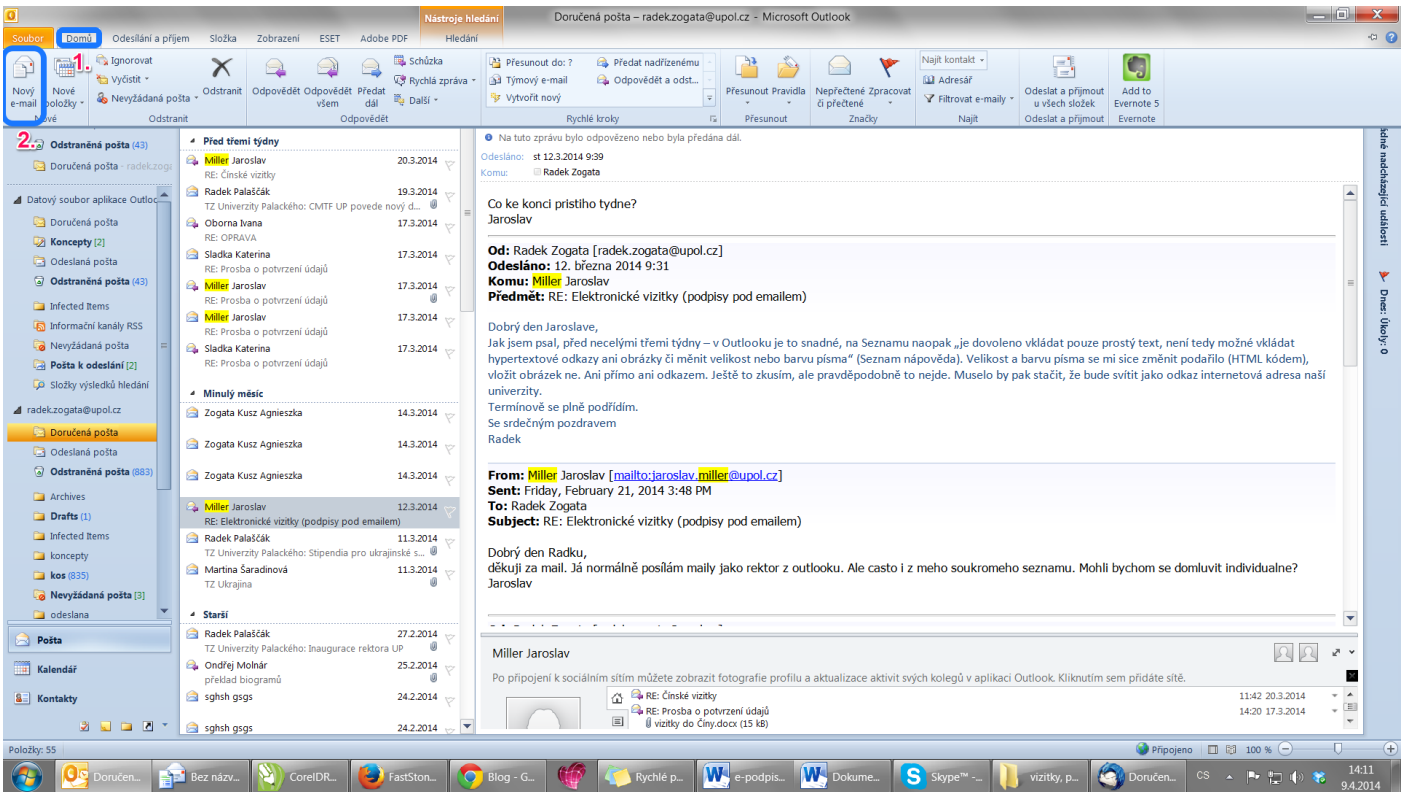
Nástroje hledání
Doručená pošta – radek.zogata@upol.cz - Microsoft Outlook

Soubor | Domů | Odeslání a příjem | Složka | Zobrazení | ESET | Adobe PDF | Hledání

Nový e-mail | Nové položky | Nové
1.
Ignorovat | Vyčistit | Nevyžádaná pošta | Odstranit | Odstranit
Odpovědět | Odpovědět všem | Předat dál | Schůzka | Rychlá zpráva | Další | Odpovědět
Přesunout do: ? | Týmový e-mail | Vytvořit nový | Předat nadřízenému | Odpovědět a odst... | Rychlé kroky
Přesunout | Pravidla | Přesunout
Nepřečtené či přečtené | Zpracovat | Značky
Najít kontakt | Adresář | Filtrovat e-maily | Najít
Odeslat a přijmout u všech složek | Odeslat a přijmout
Add to Evernote 5 | Evernote

2.
Odstraněná pošta (43)
Doručená pošta - radek.zogata...
Datový soubor aplikace Outlo...
Doručená pošta
Koncepty [2]
Odeslaná pošta
Odstraněná pošta (43)
Infected Items
Informační kanály RSS
Nevyžádaná pošta
Pošta k odeslání [2]
Složky výsledků hledání
radek.zogata@upol.cz
Doručená pošta
Odeslaná pošta
Odstraněná pošta (883)
Archives
Drafts (1)
Infected Items
koncepty
kos (835)
Nevyžádaná pošta [3]
odeslana
Pošta
Kalendář
Kontakty

Před třemi týdny
Miller Jaroslav 20.3.2014 RE: Čínské vizitky
Radek Palaščák 19.3.2014 TZ Univerzity Palackého: CMTF UP povede nový d...
Oborna Ivana 17.3.2014 RE: OPRAVA
Sladka Katerina 17.3.2014 RE: Prosba o potvrzení údajů
Miller Jaroslav 17.3.2014 RE: Prosba o potvrzení údajů
Miller Jaroslav 17.3.2014 RE: Prosba o potvrzení údajů
Sladka Katerina 17.3.2014 RE: Prosba o potvrzení údajů
Minulý měsíc
Zogata Kusz Agnieszka 14.3.2014
Zogata Kusz Agnieszka 14.3.2014
Zogata Kusz Agnieszka 14.3.2014
Miller Jaroslav 12.3.2014 RE: Elektronické vizitky (podpisy pod emailem)
Radek Palaščák 11.3.2014 TZ Univerzity Palackého: Stipendia pro ukrajinské s...
Martina Šaradinová 11.3.2014 TZ Ukrajina
Starší
Radek Palaščák 27.2.2014 TZ Univerzity Palackého: Inaugurace rektora UP
Ondřej Molnár 25.2.2014 překlad biogramů
sghsh gsgs 24.2.2014
sghsh gsgs 24.2.2014

Na tuto zprávu bylo odpovězeno nebo byla předána dál.
Odesláno: st 12.3.2014 9:39
Komu: Radek Zogata

Co ke konci pristiho tydne?
Jaroslav

Od: Radek Zogata [radek.zogata@upol.cz]
Odesláno: 12. března 2014 9:31
Komu: Miller Jaroslav
Předmět: RE: Elektronické vizitky (podpisy pod emailem)

Dobrý den Jaroslave,
Jak jsem psal, před necelými třemi týdny – v Outlooku je to snadné, na Seznamu naopak „je dovoleno vkládat pouze prostý text, není tedy možné vkládat hypertextové odkazy ani obrázky či měnit velikost nebo barvu písma“ (Seznam nápověda). Velikost a barvu písma se mi sice změnit podařilo (HTML kódem), vložit obrázek ne. Ani přímo ani odkazem. Ještě to zkusím, ale pravděpodobně to nejde. Muselo by pak stačit, že bude svítit jako odkaz internetová adresa naší univerzity.
Termínově se plně podřídím.
Se srdečným pozdravem
Radek

From: Miller Jaroslav [mailto:jaroslav.miller@upol.cz]
Sent: Friday, February 21, 2014 3:48 PM
To: Radek Zogata
Subject: RE: Elektronické vizitky (podpisy pod emailem)

Dobrý den Radku,
děkuji za mail. Já normálně posílám maily jako rektor z outlooku. Ale casto i z meho soukromeho seznamu. Mohli bychom se domluvit individualne?
Jaroslav

Miller Jaroslav
Po připojení k sociálním sítím můžete zobrazit fotografie profilu a aktualizace aktivit svých kolegů v aplikaci Outlook. Kliknutím sem přidáte sítě.
RE: Čínské vizitky 11:42 20.3.2014
RE: Prosba o potvrzení údajů 14:20 17.3.2014
vizitky do Číny.docx (15 kB)

Žádné nadcházející události
Dnes: Úkoly: 0

Položky: 55
Připojeno 100 %

Doručen... | Bez názvu... | CorelDR... | FastSton... | Blog - G... | Rychlé p... | e-podpis... | Dokume... | Skype™ -... | vizitky, p... | Doručen...
CS 14:11 9.4.2014